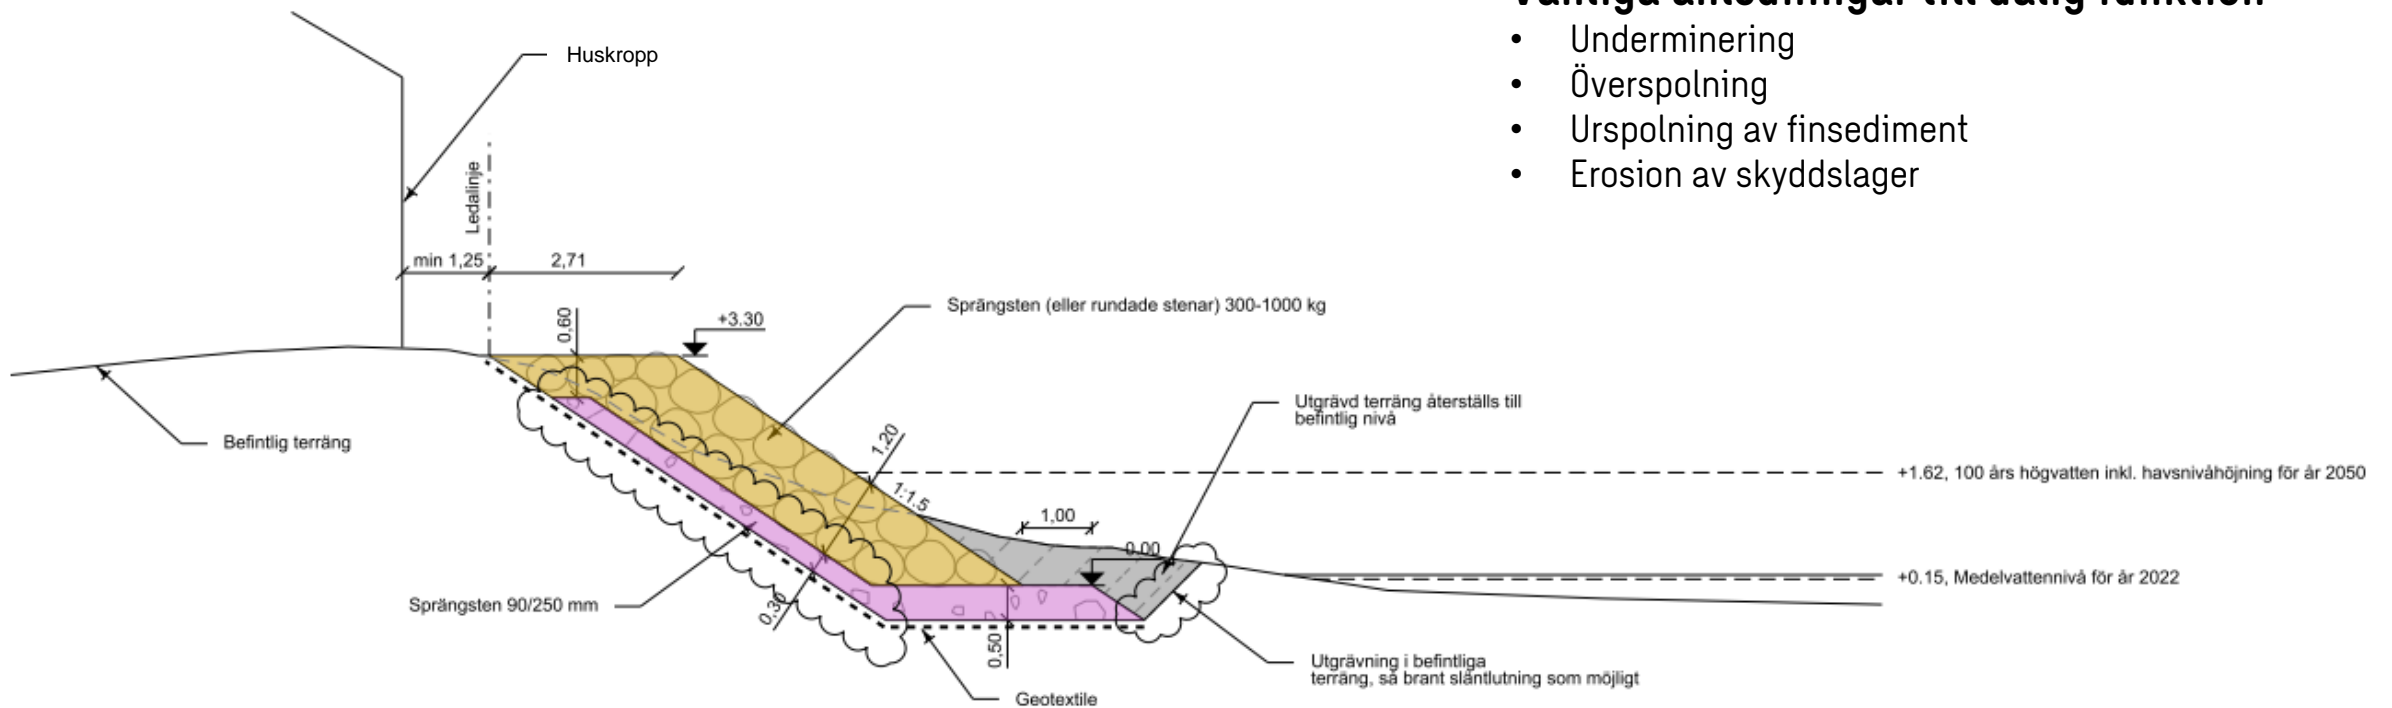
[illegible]

- Underminering
- Överspolning
- Urspolning av finsediment
- Erosion av skyddslager

Huskropp

Ledalinje

min 1,25

2,71

0,60

+3.30

Sprängsten (eller rundade stenar) 300-1000 kg

Befintlig terräng

1,20

Utgrävd terräng återställs till befintlig nivå

+1.62, 100 års högvatten inkl. havsnivåhöjning för år 2050

1:1,5

1,00

0.00

+0.15, Medelvattennivå för år 2022

Sprängsten 90/250 mm

0,30

0,50

Utgrävning i befintliga terräng, så brant släntlutning som möjligt

Geotextile